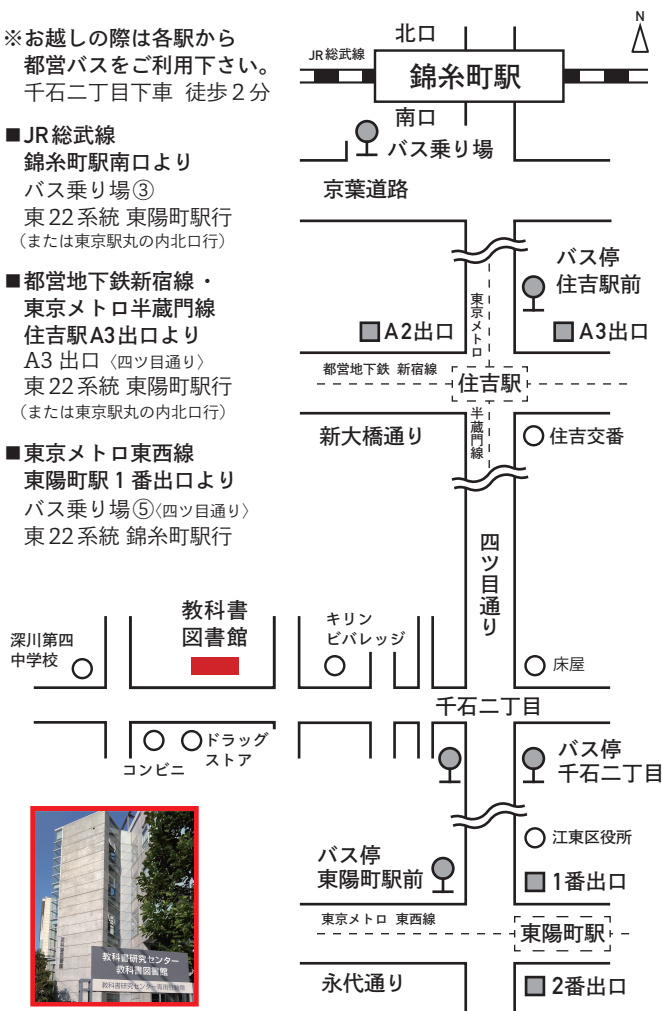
※お越しの際は各駅から
都営バスをご利用下さい。
千石二丁目下車 徒歩２分

■JR総武線
錦糸町駅南口より
バス乗り場③
東22系統 東陽町駅行
（または東京駅丸の内北口行）

■都営地下鉄新宿線・
東京メトロ半蔵門線
住吉駅A3出口より
A3出口〈四ツ目通り〉
東22系統 東陽町駅行
（または東京駅丸の内北口行）

■東京メトロ東西線
東陽町駅1番出口より
バス乗り場⑤〈四ツ目通り〉
東22系統 錦糸町駅行

N

北口
JR総武線
錦糸町駅
南口
バス乗り場
京葉道路
バス停
住吉駅前
東京メトロ
A2出口
A3出口
都営地下鉄 新宿線
住吉駅
半蔵門線
新大橋通り
住吉交番
四ツ目通り
教科書
図書館
キリン
ビバレッジ
深川第四
中学校
床屋
千石二丁目
ドラッグ
ストア
コンビニ
バス停
千石二丁目
江東区役所
バス停
東陽町駅前
1番出口
東京メトロ 東西線
東陽町駅
永代通り
2番出口

教科書研究センター
教科書図書館
教科書研究センター 附属図書館